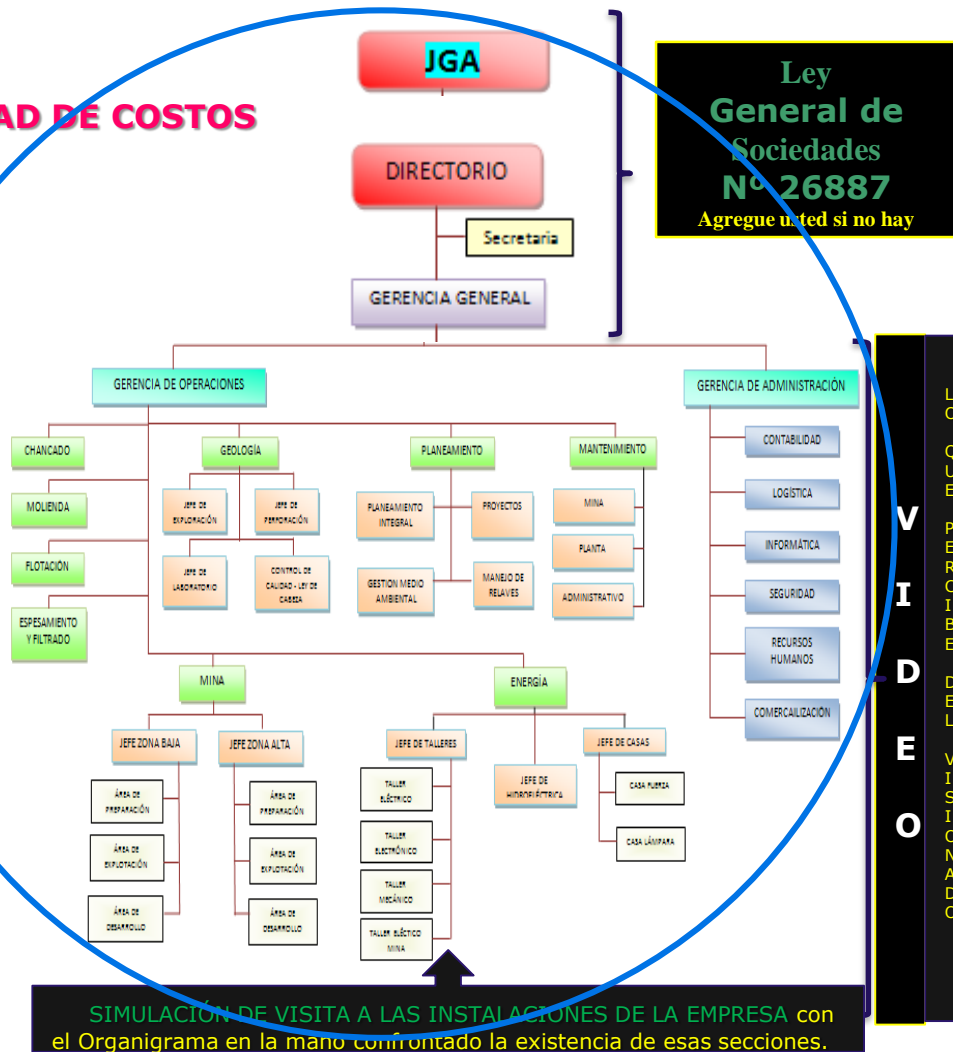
AD DE COSTOS

JGA

DIRECTORIO

Secretaria

GERENCIA GENERAL

Ley General de Sociedades Nº 26887
Agregue usted si no hay

GERENCIA DE OPERACIONES

GERENCIA DE ADMINISTRACIÓN

CHANCADO

MOLIENDA

FLOTACIÓN

ESPESAMIENTO Y FILTRADO

GEOLOGÍA

JEFE DE EXPLORACIÓN

JEFE DE PERFORACIÓN

JEFE DE LABORATORIO

CONTROL DE CALIDAD - LEY DE CABEZA

PLANEAMIENTO

PLANEAMIENTO INTEGRAL

PROYECTOS

GESTION MEDIO AMBIENTAL

MANEJO DE RELAVES

MANTENIMIENTO

MINA

PLANTA

ADMINISTRATIVO

CONTABILIDAD

LOGÍSTICA

INFORMÁTICA

SEGURIDAD

RECURSOS HUMANOS

COMERCAILIZACIÓN

MINA

JEFE ZONA BAJA

ÁREA DE PREPARACIÓN

ÁREA DE EXPLOTACIÓN

ÁREA DE DESARROLLO

JEFE ZONA ALTA

ÁREA DE PREPARACIÓN

ÁREA DE EXPLOTACIÓN

ÁREA DE DESARROLLO

ENERGÍA

JEFE DE TALLERES

TALLER ELÉCTRICO

TALLER ELECTRÓNICO

TALLER MECÁNICO

TALLER ELÉCTRICO MINA

JEFE DE HIDROELÉCTRICA

JEFE DE CASAS

CASA FUERZA

CASA LÁMPARA

V I D E O

L
O

C
U
E

P
E
R
C
I
B
E

D
E
L

V
I
S
I
C
N
A
D
C

SIMULACIÓN DE VISITA A LAS INSTALACIONES DE LA EMPRESA con el Organigrama en la mano confrontado la existencia de esas secciones.